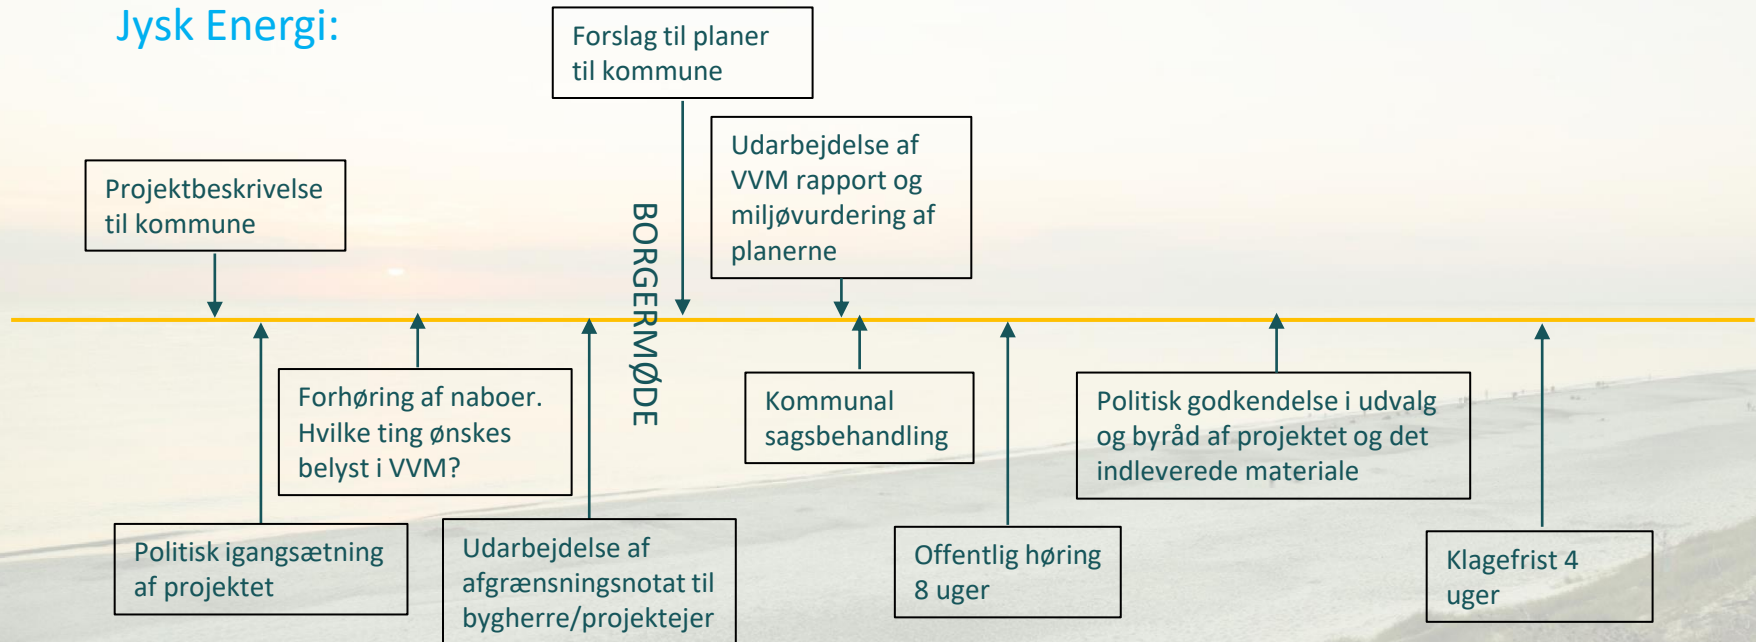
Jysk Energi:

Forslag til planer til kommune

Udarbejdelse af VVM rapport og miljøvurdering af planerne

Projektbeskrivelse til kommune

BORGERMØDE

Forhøring af naboer. Hvilke ting ønskes belyst i VVM?

Kommunal sagsbehandling

Politisk godkendelse i udvalg og byråd af projektet og det indleverede materiale

Politisk igangsætning af projektet

Udarbejdelse af afgrænsningsnotat til bygherre/projektejer

Offentlig høring 8 uger

Klagefrist 4 uger